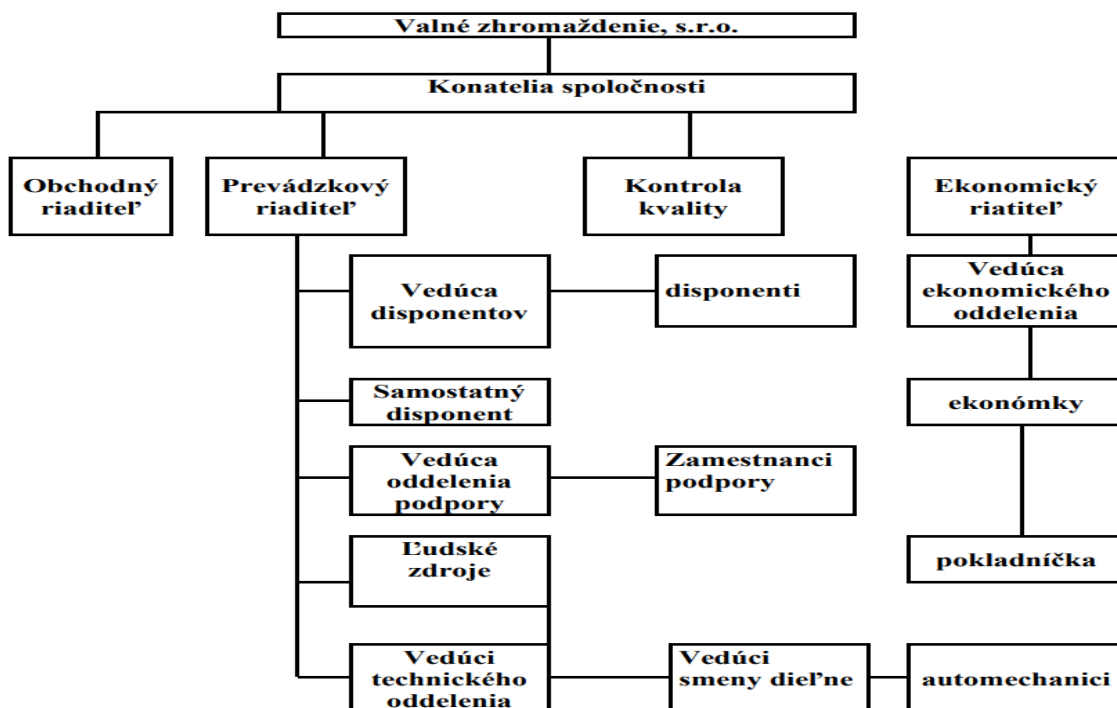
Valné zhromaždenie, s.r.o.

Konatelia spoločnosti

Obchodný riaditeľ

Prevádzkový riaditeľ

Kontrola kvality

Ekonomický riatiteľ

Vedúca disponentov

disponenti

Vedúca ekonomického oddelenia

Samostatný disponent

ekonómky

Vedúca oddelenia podpory

Zamestnanci podpory

Ľudské zdroje

pokladníčka

Vedúci technického oddelenia

Vedúci smeny dieľne

automechanici